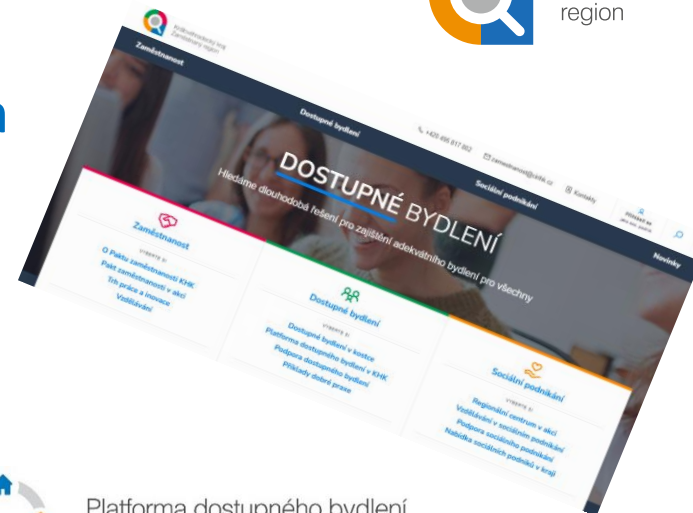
region

Královéhradecký kraj Zaměstnaný region

Zaměstnanost

Dostupné bydlení

Sociální podnikání

Novinky

+420 495 817 802

zamestnanost@cirihk.cz

Kontakty

DOSTUPNÉ BYDLENÍ

Hledáme dlouhodobá řešení pro zajištění adekvátního bydlení pro všechny

Zaměstnanost

vyberte si

O Paktu zaměstnanosti KHK
Pakt zaměstnanosti v akci
Trh práce a inovace
Vzdělávání

Dostupné bydlení

vyberte si

Dostupné bydlení v kostce
Platforma dostupného bydlení v KHK
Podpora dostupného bydlení
Příklady dobré praxe

Sociální podnikání

vyberte si

Regionální centrum v akci
Vzdělávání v sociálním podnikání
Podpora sociálního podnikání
Nabídka sociálních podniků v kraji

Platforma dostupného bydlení